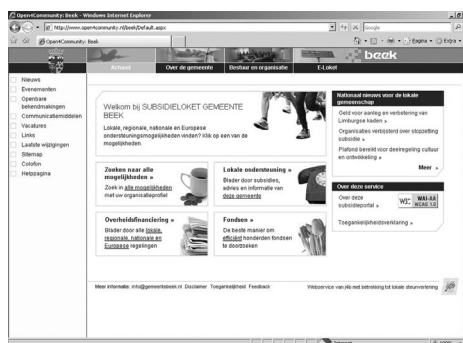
OpenVCommunity: Beek - Windows Internet Explorer

http://www.openvcommunity.nl/beek/Default.aspx

Google

OpenVCommunity: Beek

Pagina

Extra

beek

Actueel

Over de gemeente

Bestuur en organisatie

E-Loket

Nieuws

Evenementen

Openbare bekendmakingen

Communicatiemiddelen

Vacatures

Links

Laatste wijzigingen

Sitemap

Colofon

Helppagina

Welkom bij SUBSIDIELOKET GEMEENTE BEEK

Lokale, regionale, nationale en Europese ondersteuningsmogelijkheden vinden? Klik op een van de mogelijkheden.

Zoeken naar alle mogelijkheden »

Zoek in alle mogelijkheden met uw organisatieprofiel

Lokale ondersteuning »

Blader door subsidies, advies en informatie van deze gemeente

Overheidsfinanciering »

Blader door alle lokale, regionale, nationale en Europese regelingen

Fondsen »

De beste manier om efficiënt honderden fondsen te doorzoeken

Nationaal nieuws voor de lokale gemeenschap

Geld voor aanleg en verbetering van Limburgse kaden »

Organisaties verbijsterd over stopzetting subsidie »

Plafond bereikt voor deelregeling cultuur en ontwikkeling »

Meer »

Over deze service

Over deze subsidieportal »

W3C WAI-AA WCAG 1.0

Toegankelijkheidsverklaring »

Meer informatie: info@gemeentebeek.nl Disclaimer Toegankelijkheid Feedback

Webservice van Alle met betrekking tot lokale steunverlening

Internet

100%